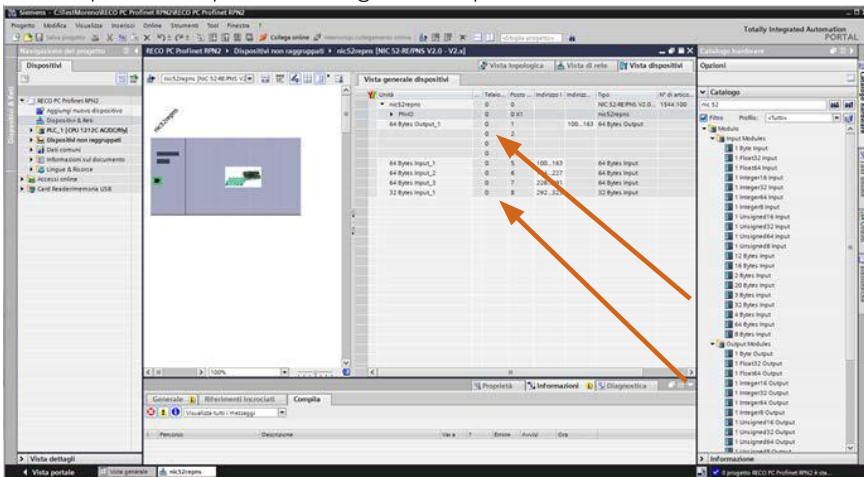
Siemens - C:\Test\Moreno\RECO PC Profinet RPN2\RECO PC Profinet RPN2

Progetto Modifica Visualizza Inserisci Online Strumenti Tool Finestra ?

Salva progetto Collega online Interrompi collegamento online

Totally Integrated Automation PORTAL

Navigazione del progetto

Dispositivi

RECO PC Profinet RPN2
Aggiungi nuovo dispositivo
Dispositivi & Reti
PLC_1 [CPU 1212C AC/DC/Rly]
Dispositivi non raggruppati
Dati comuni
Informazioni sul documento
Lingue & Risorse
Accessi online
Card Reader/memoria USB

RECO PC Profinet RPN2 ▸ Dispositivi non raggruppati ▸ nic52repns [NIC 52-RE/PNS V2.0 - V2.x]

Vista topologica Vista di rete Vista dispositivi

nic52repns [NIC 52-RE/PNS V2]

Vista generale dispositivi

| Unità | Telaio | Posto | Indirizzo I | Indirizzo Q | Tipo | N° di artico... |
|---|---|---|---|---|---|---|
| nic52repns | 0 | 0 | | | NIC 52-RE/PNS V2.0... | 1544.100 |
| PN-IO | 0 | 0 X1 | | | nic52repns | |
| 64 Bytes Output_1 | 0 | 1 | | 100...163 | 64 Bytes Output | |
| | 0 | 2 | | | | |
| | 0 | 3 | | | | |
| | 0 | 4 | | | | |
| 64 Bytes Input_1 | 0 | 5 | 100...163 | | 64 Bytes Input | |
| 64 Bytes Input_2 | 0 | 6 | ...227 | | 64 Bytes Input | |
| 64 Bytes Input_3 | 0 | 7 | 228...291 | | 64 Bytes Input | |
| 32 Bytes Input_1 | 0 | 8 | 292...32 | | 32 Bytes Input | |

100%

Proprietà Informazioni Diagnostica

Generale Riferimenti incrociati Compila

Visualizza tutti i messaggi

Percorso Descrizione Vai a ? Errore Avvisi Ora

Vista dettagli

Vista portale Vista generale nic52repns

Catalogo hardware

Opzioni

Catalogo

nic 52

Filtro Profilo: <Tutto>

Modulo
Input Modules
1 Byte Input
1 Float32 Input
1 Float64 Input
1 Integer16 Input
1 Integer32 Input
1 Integer64 Input
1 Integer8 Input
1 Unsigned16 Input
1 Unsigned32 Input
1 Unsigned64 Input
1 Unsigned8 Input
12 Bytes Input
16 Bytes Input
2 Bytes Input
20 Bytes Input
3 Bytes Input
32 Bytes Input
4 Bytes Input
64 Bytes Input
8 Bytes Input
Output Modules
1 Byte Output
1 Float32 Output
1 Float64 Output
1 Integer16 Output
1 Integer32 Output
1 Integer64 Output
1 Integer8 Output
1 Unsigned16 Output
1 Unsigned32 Output
1 Unsigned64 Output
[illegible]

Informazione

Il progetto RECO PC Profinet RPN2 è sta...